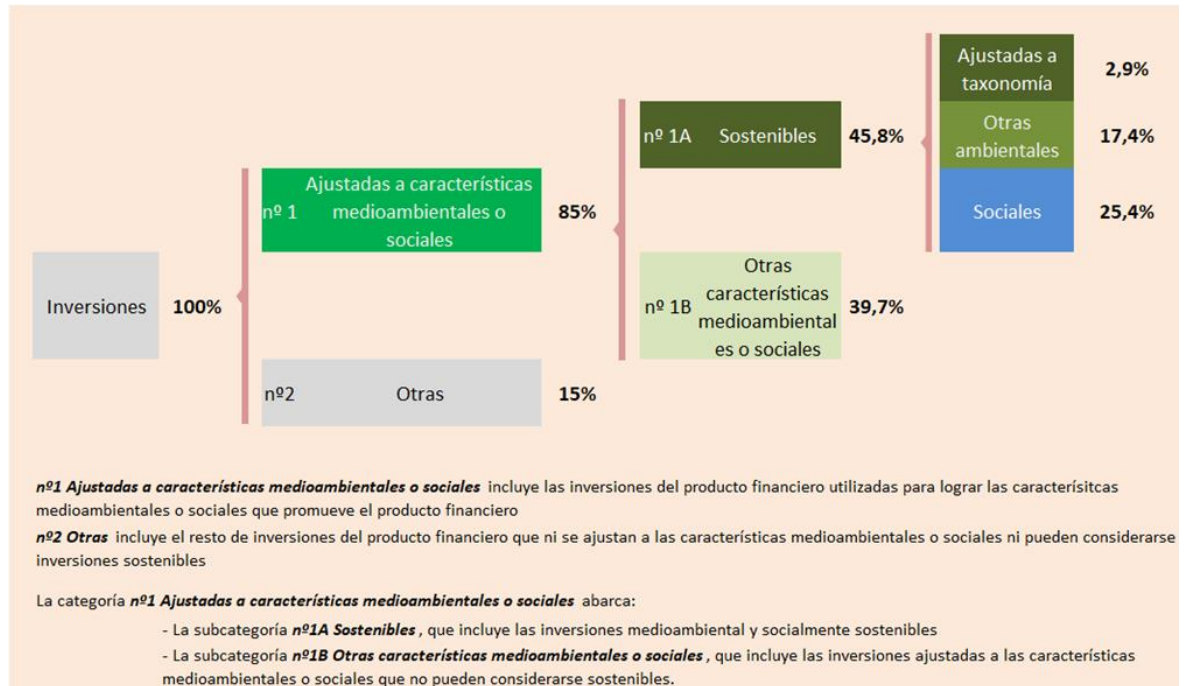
Ajustadas a taxonomía 2,9%

Otras ambientales 17,4%

Sociales 25,4%

nº 1A Sostenibles 45,8%

nº 1 Ajustadas a características medioambientales o sociales 85%

Inversiones 100%

nº 1B Otras características medioambientales o sociales 39,7%

nº2 Otras 15%

***nº1 Ajustadas a características medioambientales o sociales*** incluye las inversiones del producto financiero utilizadas para lograr las caracterísitcas medioambientales o sociales que promueve el producto financiero

***nº2 Otras*** incluye el resto de inversiones del producto financiero que ni se ajustan a las características medioambientales o sociales ni pueden considerarse inversiones sostenibles

La categoría ***nº1 Ajustadas a características medioambientales o sociales*** abarca:

- La subcategoría ***nº1A Sostenibles*** , que incluye las inversiones medioambiental y socialmente sostenibles

- La subcategoría ***nº1B Otras características medioambientales o sociales*** , que incluye las inversiones ajustadas a las características medioambientales o sociales que no pueden considerarse sostenibles.